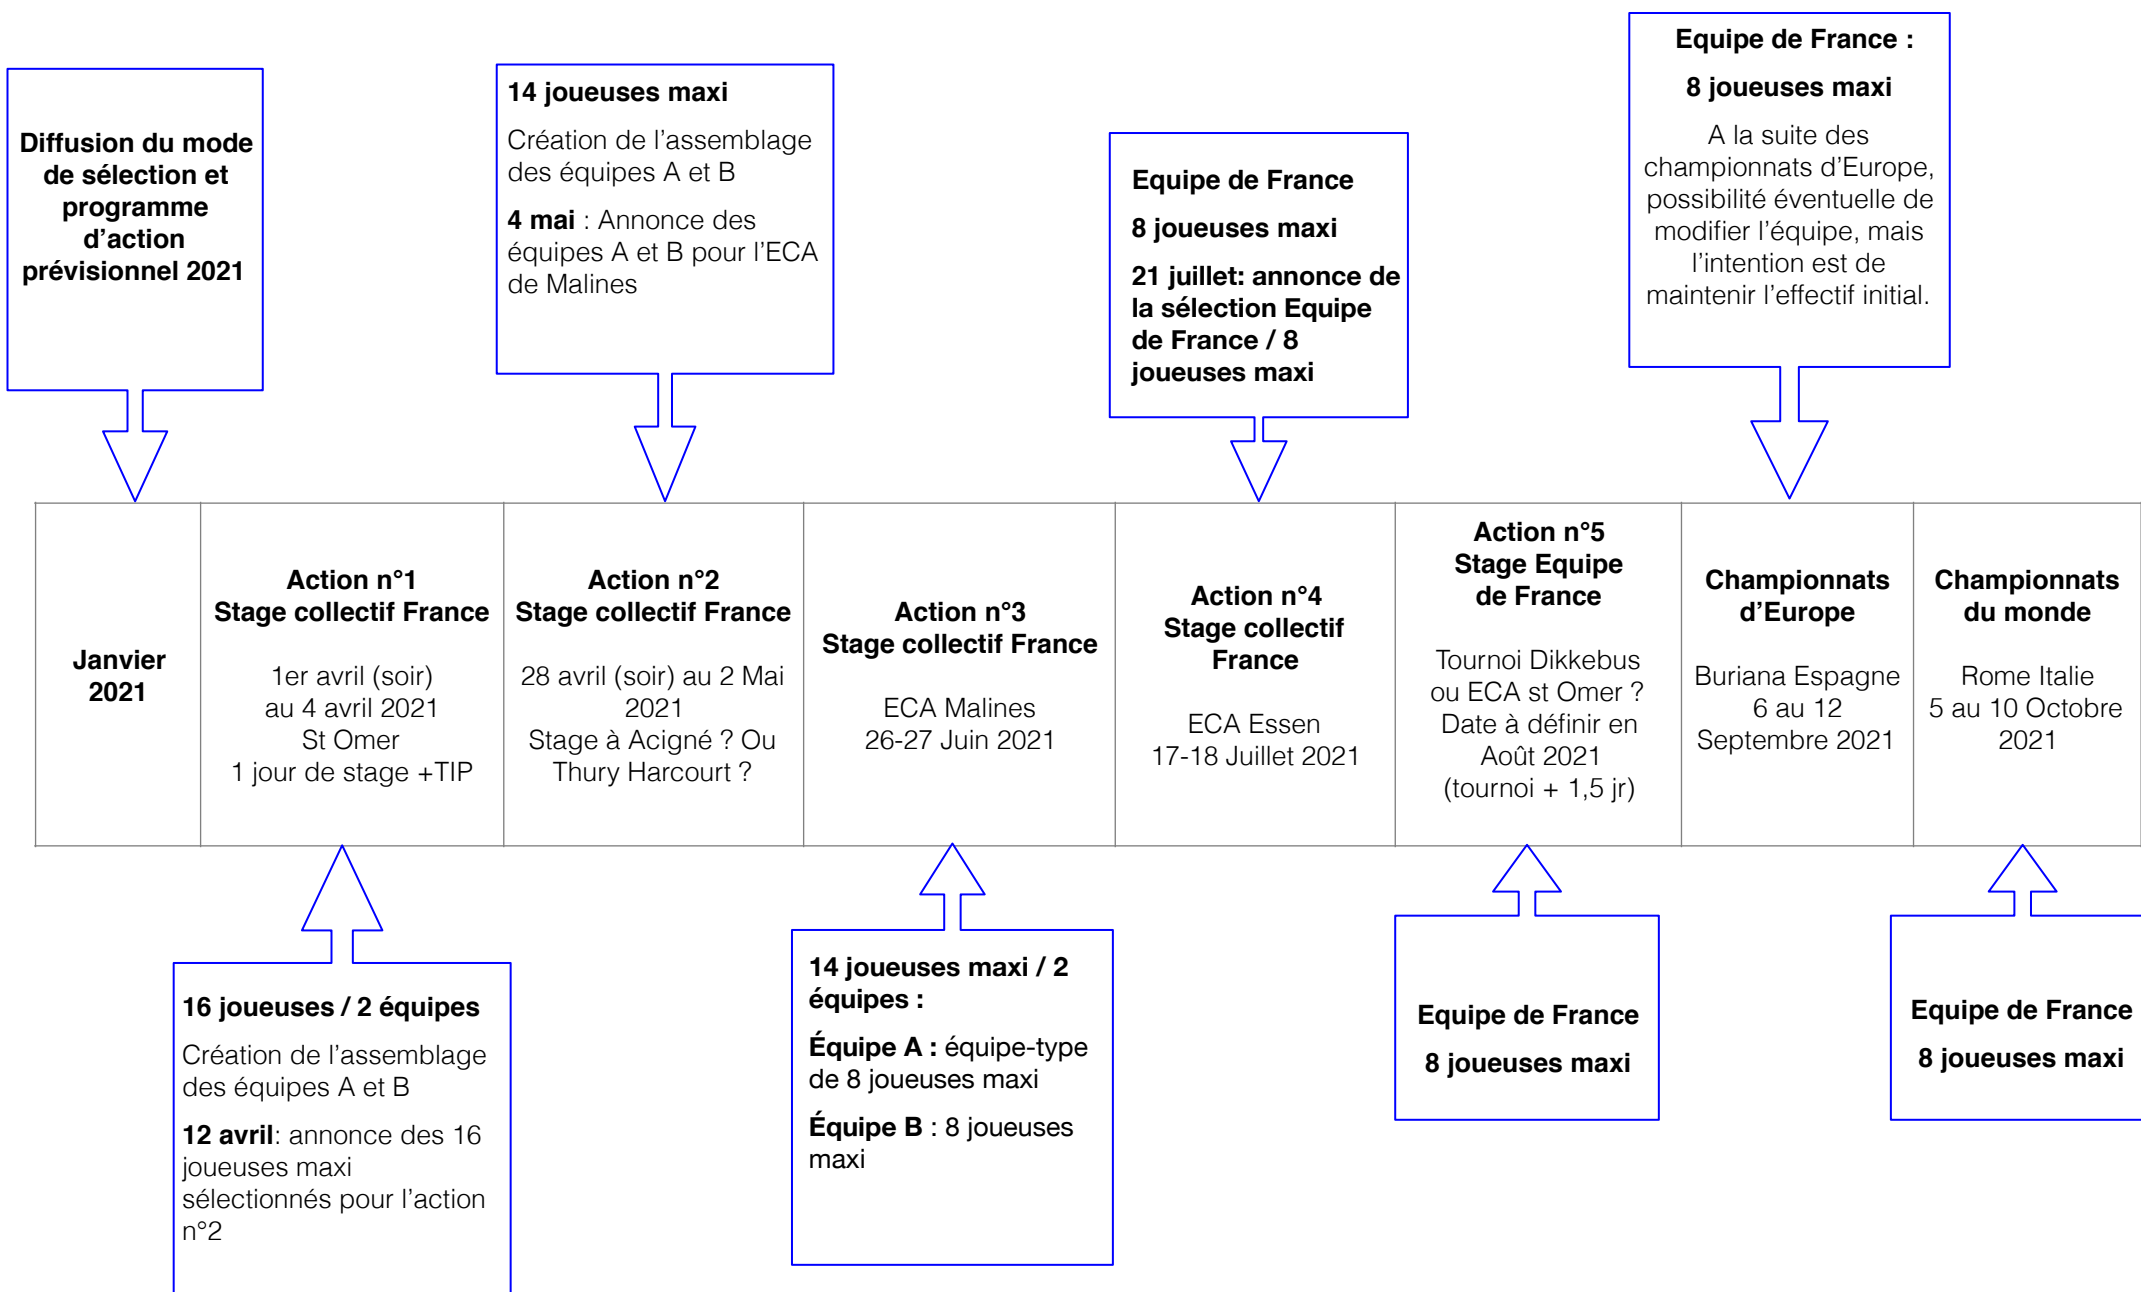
Diffusion du mode de sélection et programme d'action prévisionnel 2021

14 joueuses maxi

Création de l'assemblage des équipes A et B

4 mai : Annonce des équipes A et B pour l'ECA de Malines

Equipe de France

8 joueuses maxi

21 juillet: annonce de la sélection Equipe de France / 8 joueuses maxi

Equipe de France :

8 joueuses maxi

A la suite des championnats d'Europe, possibilité éventuelle de modifier l'équipe, mais l'intention est de maintenir l'effectif initial.

| Janvier 2021 | Action n°1 Stage collectif France 1er avril (soir) au 4 avril 2021 St Omer 1 jour de stage +TIP | Action n°2 Stage collectif France 28 avril (soir) au 2 Mai 2021 Stage à Acigné ? Ou Thury Harcourt ? | Action n°3 Stage collectif France ECA Malines 26-27 Juin 2021 | Action n°4 Stage collectif France ECA Essen 17-18 Juillet 2021 | Action n°5 Stage Equipe de France Tournoi Dikkebus ou ECA st Omer ? Date à définir en Août 2021 (tournoi + 1,5 jr) | Championnats d'Europe Buriana Espagne 6 au 12 Septembre 2021 | Championnats du monde Rome Italie 5 au 10 Octobre 2021 |
|---|---|---|---|---|---|---|---|

16 joueuses / 2 équipes

Création de l'assemblage des équipes A et B

12 avril: annonce des 16 joueuses maxi sélectionnés pour l'action n°2

14 joueuses maxi / 2 équipes :

Équipe A : équipe-type de 8 joueuses maxi

Équipe B : 8 joueuses maxi

Equipe de France

8 joueuses maxi

Equipe de France

8 joueuses maxi